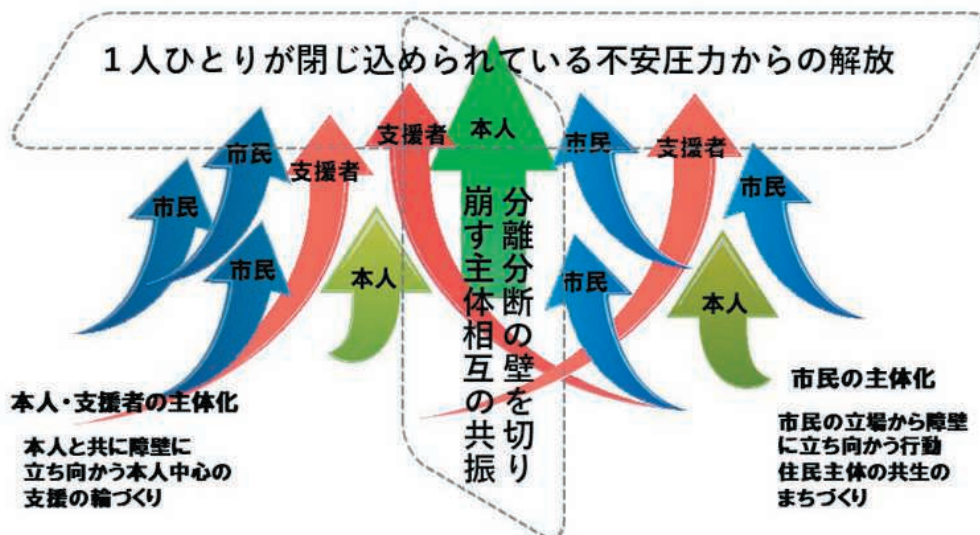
1人ひとりが閉じ込められている不安圧力からの解放

市民

市民

支援者

支援者

本人

市民

支援者

市民

市民

本人

市民

本人

分離分断の壁を切り崩す主体相互の共振

本人・支援者の主体化

本人と共に障壁に立ち向かう本人中心の支援の輪づくり

市民の主体化

市民の立場から障壁に立ち向かう行動
住民主体の共生のまちづくり